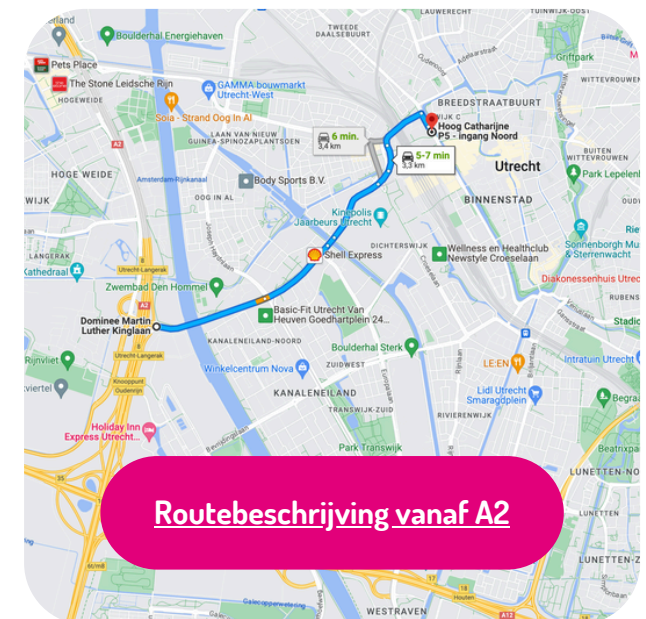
Boulderhal Energiehaven
Pets Place
The Stone Leidsche Rijn
HOGEWEIDE
GAMMA bouwmarkt Utrecht-West
Soia - Strand Oog In Al
TWEEDE DALPARK
LAUWERECHT
TUINWIJK-OOST
Griftpark
WITTEVROUWEN
BREEDSTRAATBUURT
Hoog Catharijne P5 - ingang Noord
6 min.
3,4 km
5-7 min
3,3 km
Utrecht
LAAN VAN NIEUW GUINEA-SPINOZAPLANTSOEN
HOGE WEIDE
Amsterdam-Rijnkanaal
Body Sports B.V.
OOG IN AL
BINNENSTAD
Park Lepelenb
Kinepolis Jaarbeurs Utrecht
Sonnenborgh M & Sterrenwacht
DICHTERSWIJK
Wellness en Healthclub Newstyle Croeselaan
Shell Express
Kathedraal
Utrecht-Langerak
Zwembad Den Hommel
Diakonessenhuis Utrec
Dominee Martin Luther Kinglaan
Basic-Fit Utrecht Van Heuven Goedhartplein 24...
KANALENEILAND-NOORD
Boulderhal Sterk
LE:EN
Intratuin Utrecht
Rijnvliet
Utrecht-Langerak
Winkelcentrum Nova
ZUIDWEST
KANALENEILAND
Lidl Utrecht Smaragdplein
Begraa
TRANSWIJK-ZUID
RIVIERENWIJK
Holiday Inn Express Utrecht...
Park Transwijk
LUNETTEN-NO
Routebeschrijving vanaf A2
WESTRAVEN